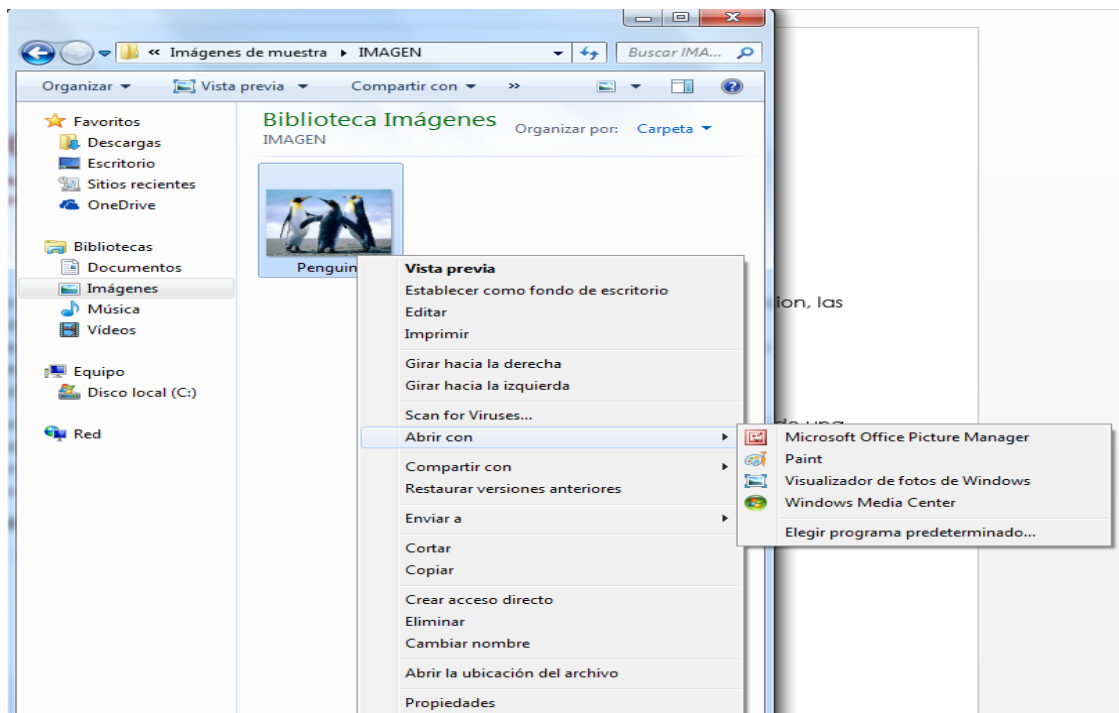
« Imágenes de muestra ▸ IMAGEN

Buscar IMA...

Organizar ▾ Vista previa ▾ Compartir con ▾ »

Favoritos
Descargas
Escritorio
Sitios recientes
OneDrive

Bibliotecas
Documentos
Imágenes
Música
Vídeos

Equipo
Disco local (C:)

Red

Biblioteca Imágenes
IMAGEN

Organizar por: Carpeta ▾

Penguin

Vista previa
Establecer como fondo de escritorio
Editar
Imprimir
Girar hacia la derecha
Girar hacia la izquierda
Scan for Viruses...
Abrir con
Compartir con
Restaurar versiones anteriores
Enviar a
Cortar
Copiar
Crear acceso directo
Eliminar
Cambiar nombre
Abrir la ubicación del archivo
Propiedades

Microsoft Office Picture Manager
Paint
Visualizador de fotos de Windows
Windows Media Center
Elegir programa predeterminado...

ion, las